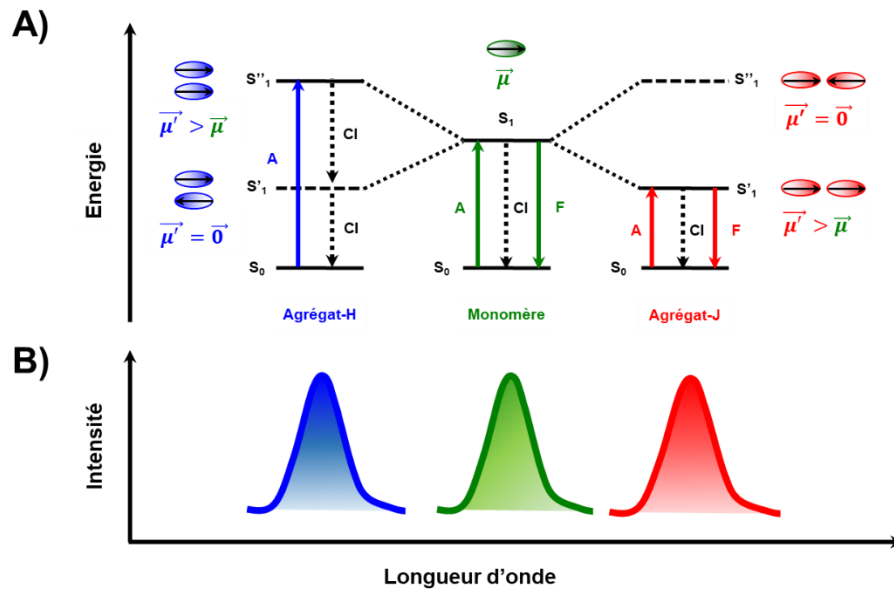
A)

Energie

$\overrightarrow{\mu'} > \overrightarrow{\mu}$

$\overrightarrow{\mu'} = \overrightarrow{0}$

S''$_1$

A

CI

S'$_1$

CI

S$_0$

Agrégat-H

$\overrightarrow{\mu}$

S$_1$

A

CI

F

S$_0$

Monomère

S''$_1$

$\overrightarrow{\mu'} = \overrightarrow{0}$

S'$_1$

$\overrightarrow{\mu'} > \overrightarrow{\mu}$

A

CI

F

S$_0$

Agrégat-J

B)

Intensité

Longueur d'onde